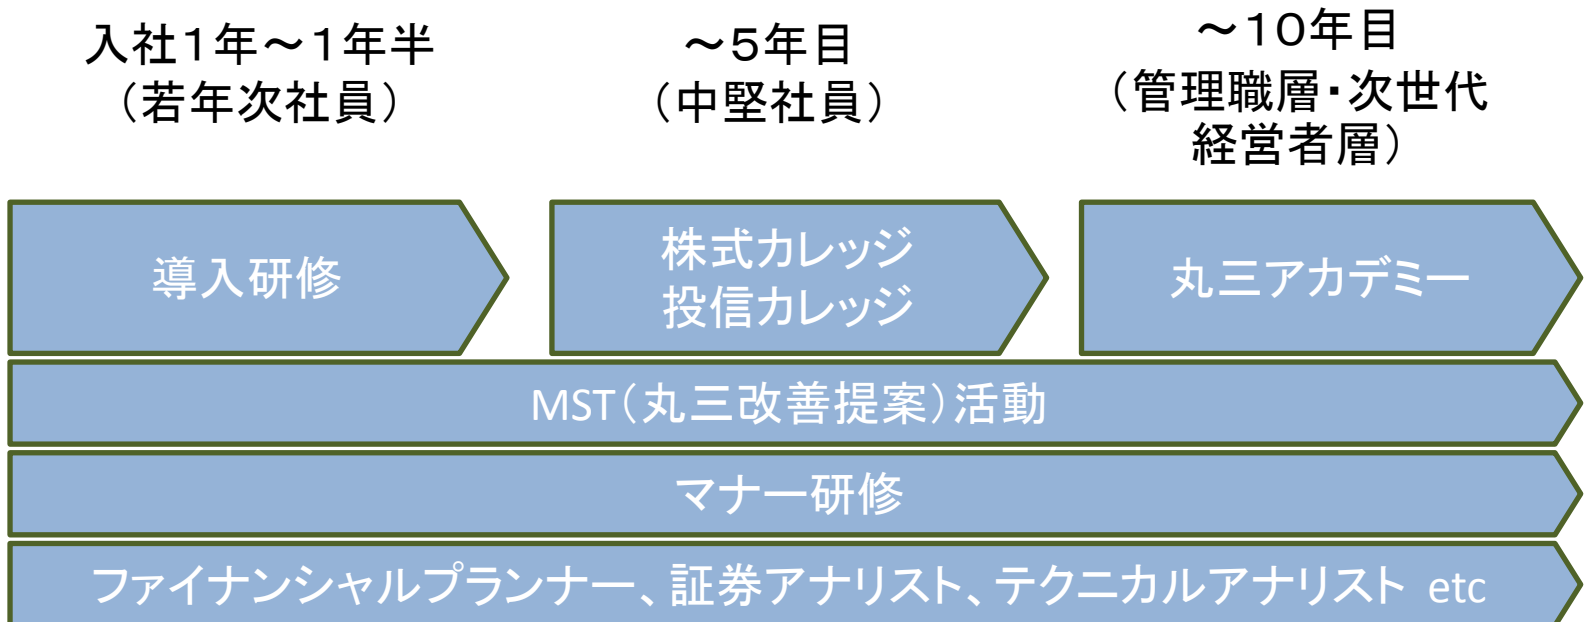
入社1年～1年半
（若年次社員）

～5年目
（中堅社員）

～10年目
（管理職層・次世代経営者層）

導入研修

株式カレッジ
投信カレッジ

丸三アカデミー

MST（丸三改善提案）活動

マナー研修

ファイナンシャルプランナー、証券アナリスト、テクニカルアナリスト etc